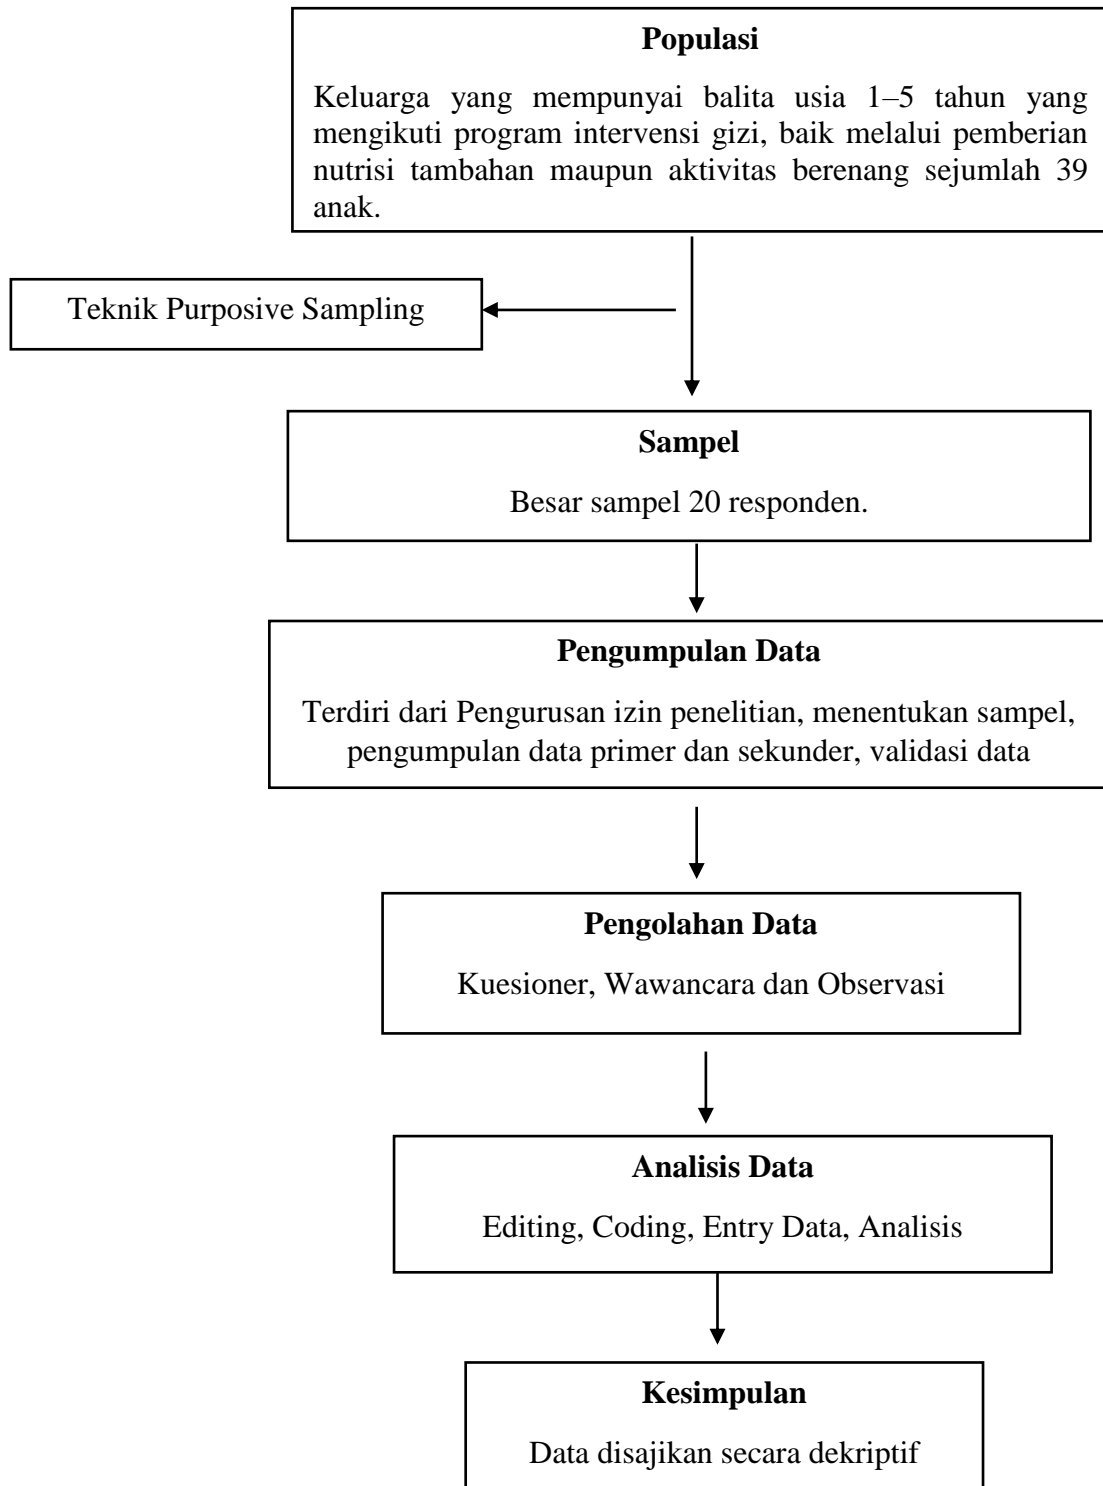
**Populasi**

Keluarga yang mempunyai balita usia 1–5 tahun yang mengikuti program intervensi gizi, baik melalui pemberian nutrisi tambahan maupun aktivitas berenang sejumlah 39 anak.

Teknik Purposive Sampling

**Sampel**

Besar sampel 20 responden.

**Pengumpulan Data**

Terdiri dari Pengurusan izin penelitian, menentukan sampel, pengumpulan data primer dan sekunder, validasi data

**Pengolahan Data**

Kuesioner, Wawancara dan Observasi

**Analisis Data**

Editing, Coding, Entry Data, Analisis

**Kesimpulan**

Data disajikan secara dekriptif